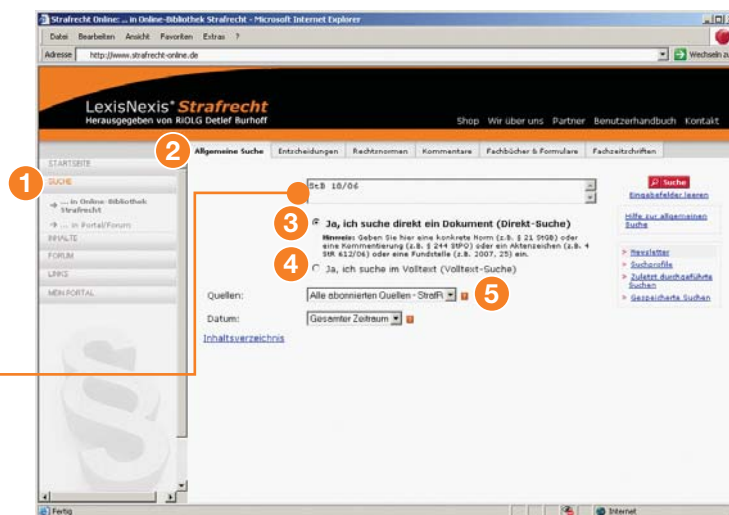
Strafrecht Online: ... in Online-Bibliothek Strafrecht - Microsoft Internet Explorer

Datei Bearbeiten Ansicht Favoriten Extras ?

Adresse http://www.strafrecht-online.de

Wechseln zu

LexisNexis® Strafrecht
Herausgegeben von RiOLG Detlef Burhoff

Shop Wir über uns Partner Benutzerhandbuch Kontakt

2 Allgemeine Suche Entscheidungen Rechtsnormen Kommentare Fachbücher & Formulare Fachzeitschriften

STARTSEITE

1 SUCHE

... in Online-Bibliothek Strafrecht

... in Portal/Forum

INHALTE

FORUM

LINKS

MEIN PORTAL

StB 18/06

Suche

Eingabefelder leeren

Hilfe zur allgemeinen Suche

3 Ja, ich suche direkt ein Dokument (Direkt-Suche)

Hinweis: Geben Sie hier eine konkrete Norm (z.B. § 21 StGB) oder eine Kommentierung (z.B. § 244 StPO) oder ein Aktenzeichen (z.B. 4 StR 612/06) oder eine Fundstelle (z.B. 2007, 25) ein.

4 Ja, ich suche im Volltext (Volltext-Suche)

Newsletter

Suchprofile

Zuletzt durchgeführte Suchen

Gespeicherte Suchen

Quellen: Alle abonnierten Quellen - StrafR 5

Datum: Gesamter Zeitraum

Inhaltsverzeichnis

Fertig

Internet